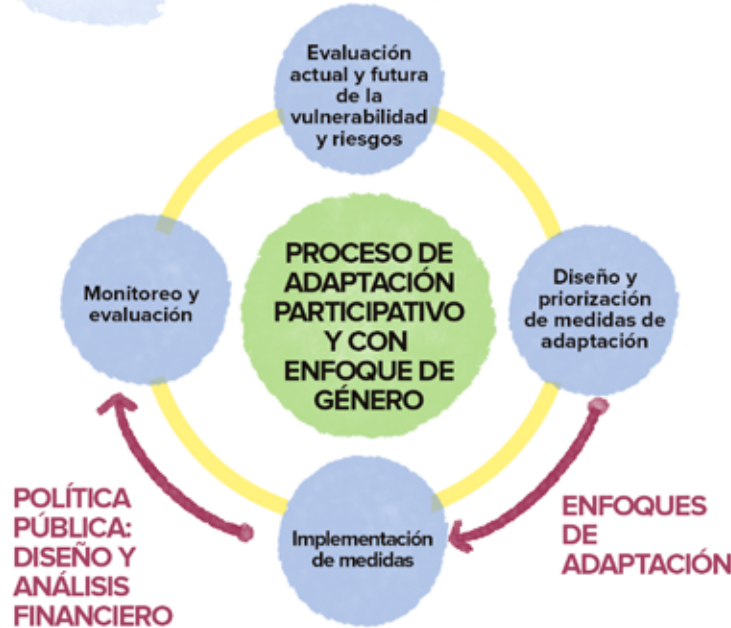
Evaluación actual y futura de la vulnerabilidad y riesgos

PROCESO DE ADAPTACIÓN PARTICIPATIVO Y CON ENFOQUE DE GÉNERO

Diseño y priorización de medidas de adaptación

Implementación de medidas

Monitoreo y evaluación

POLÍTICA PÚBLICA: DISEÑO Y ANÁLISIS FINANCIERO

ENFOQUES DE ADAPTACIÓN